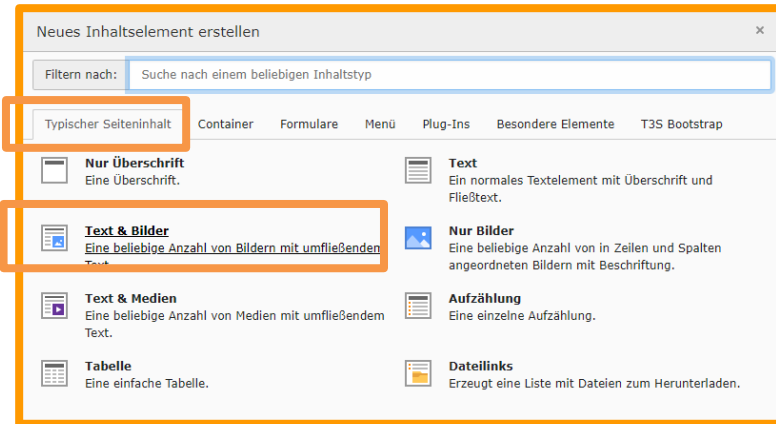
Neues Inhaltselement erstellen

×

Filtern nach: Suche nach einem beliebigen Inhaltstyp

Typischer Seiteninhalt Container Formulare Menü Plug-Ins Besondere Elemente T3S Bootstrap

Nur Überschrift
Eine Überschrift.

Text
Ein normales Textelement mit Überschrift und Fließtext.

Text & Bilder
Eine beliebige Anzahl von Bildern mit umfließendem Text.

Nur Bilder
Eine beliebige Anzahl von in Zeilen und Spalten angeordneten Bildern mit Beschriftung.

Text & Medien
Eine beliebige Anzahl von Medien mit umfließendem Text.

Aufzählung
Eine einzelne Aufzählung.

Tabelle
Eine einfache Tabelle.

Dateilinks
Erzeugt eine Liste mit Dateien zum Herunterladen.